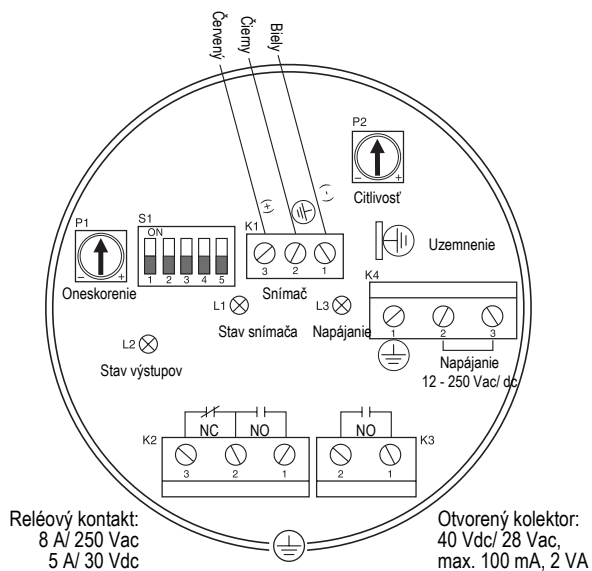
Červený
Čierny
Biely

P2
Citlivosť

P1
Oneskorenie

S1
ON
1 2 3 4 5

K1
+
-
3 2 1
Snímač

Uzemnenie

K4
1 2 3
Napájanie
12 - 250 Vac/ dc

L1
Stav snímača

L3
Napájanie

L2
Stav výstupov

K2
NC NO
3 2 1

NO
K3
2 1

Reléový kontakt:
8 A/ 250 Vac
5 A/ 30 Vdc

Otvorený kolektor:
40 Vdc/ 28 Vac,
max. 100 mA, 2 VA